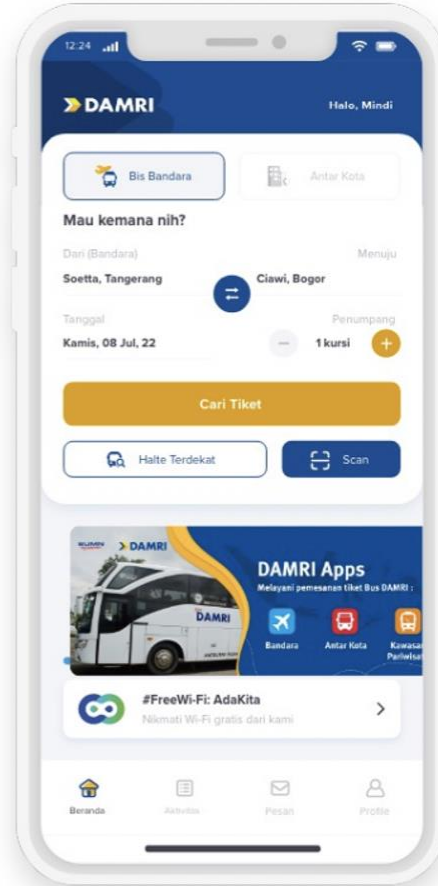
12:24

DAMRI

Halo, Mindi

Bis Bandara

Antar Kota

Mau kemana nih?

Dari (Bandara)

Menuju

Soetta, Tangerang

Ciawi, Bogor

Tanggal

Penumpang

Kamis, 08 Jul, 22

1 kursi

Cari Tiket

Halte Terdekat

Scan

BUMN DAMRI

DAMRI Apps

Melayani pemesanan tiket Bus DAMRI :

DAMRI

Bandara

Antar Kota

Kawasan Pariwisata

#FreeWi-Fi: AdaKita

Nikmati Wi-Fi gratis dari kami

Beranda

Aktivitas

Pesan

Profile